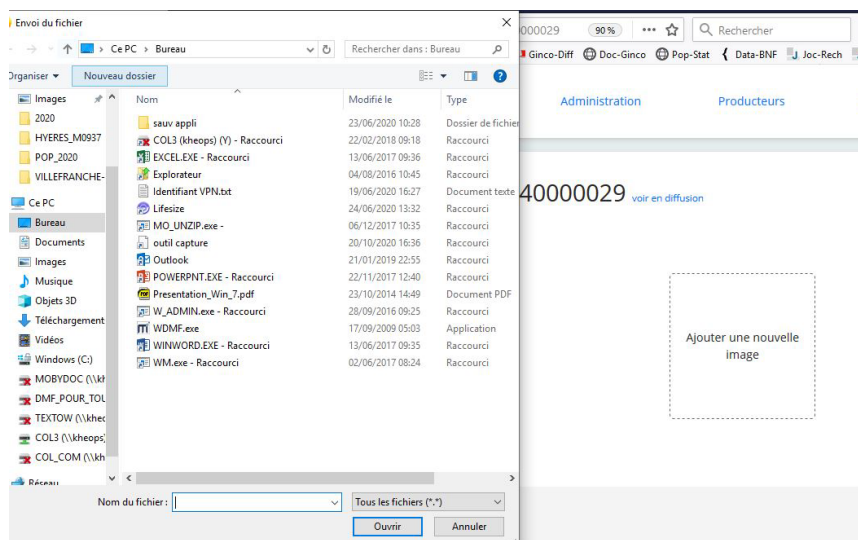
Envoi du fichier

Ce PC > Bureau

Rechercher dans : Bureau

Organiser ▾ Nouveau dossier

Images
2020
HYERES_M0937
POP_2020
VILLEFRANCHE-
Ce PC
Bureau
Documents
Images
Musique
Objets 3D
Téléchargement
Vidéos
Windows (C:)
MOBYDOC (\\kh
DMF_POUR_TOU
TEXTOW (\\khec
COL3 (\\kheops)
COL_COM (\\kh
Réseau

| Nom | Modifié le | Type |
|---|---|---|
| sauv appli | 23/06/2020 10:28 | Dossier de fichier |
| COL3 (kheops) (Y) - Raccourci | 22/02/2018 09:18 | Raccourci |
| EXCEL.EXE - Raccourci | 13/06/2017 09:36 | Raccourci |
| Explorateur | 04/08/2016 10:45 | Raccourci |
| Identifiant VPN.txt | 19/06/2020 16:27 | Document texte |
| Lifesize | 24/06/2020 13:32 | Raccourci |
| MO_UNZIP.exe - | 06/12/2017 10:35 | Raccourci |
| outil capture | 20/10/2020 16:36 | Raccourci |
| Outlook | 21/01/2019 22:55 | Raccourci |
| POWERPNT.EXE - Raccourci | 22/11/2017 12:40 | Raccourci |
| Presentation_Win_7.pdf | 23/10/2014 14:49 | Document PDF |
| W_ADMIN.exe - Raccourci | 28/09/2016 09:25 | Raccourci |
| WDMF.exe | 17/09/2009 05:03 | Application |
| WINWORD.EXE - Raccourci | 13/06/2017 09:35 | Raccourci |
| WM.exe - Raccourci | 02/06/2017 08:24 | Raccourci |

Nom du fichier :
Tous les fichiers (*.*)
Ouvrir Annuler

0000029 90% Rechercher
Ginco-Diff Doc-Ginco Pop-Stat Data-BNF Joc-Rech

Administration Producteurs

40000029 voir en diffusion

Ajouter une nouvelle image